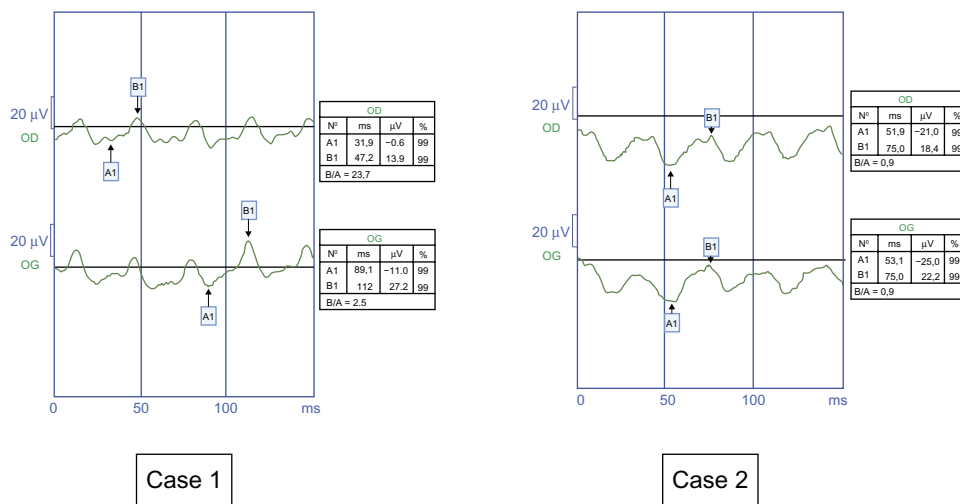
20 µV
OD

B1

A1

| OD | | | |
|---|---|---|---|
| Nº | ms | µV | % |
| A1 | 31,9 | −0.6 | 99 |
| B1 | 47,2 | 13.9 | 99 |
| B/A = 23,7 | | | |

20 µV
OG

B1

A1

| OG | | | |
|---|---|---|---|
| Nº | ms | µV | % |
| A1 | 89,1 | −11.0 | 99 |
| B1 | 112 | 27.2 | 99 |
| B/A = 2.5 | | | |

0 50 100 ms

Case 1

20 µV
OD

B1

A1

| OD | | | |
|---|---|---|---|
| Nº | ms | µV | % |
| A1 | 51,9 | −21,0 | 99 |
| B1 | 75,0 | 18,4 | 99 |
| B/A = 0,9 | | | |

20 µV
OG

B1

A1

| OG | | | |
|---|---|---|---|
| Nº | ms | µV | % |
| A1 | 53,1 | −25,0 | 99 |
| B1 | 75,0 | 22,2 | 99 |
| B/A = 0,9 | | | |

0 50 100 ms

Case 2